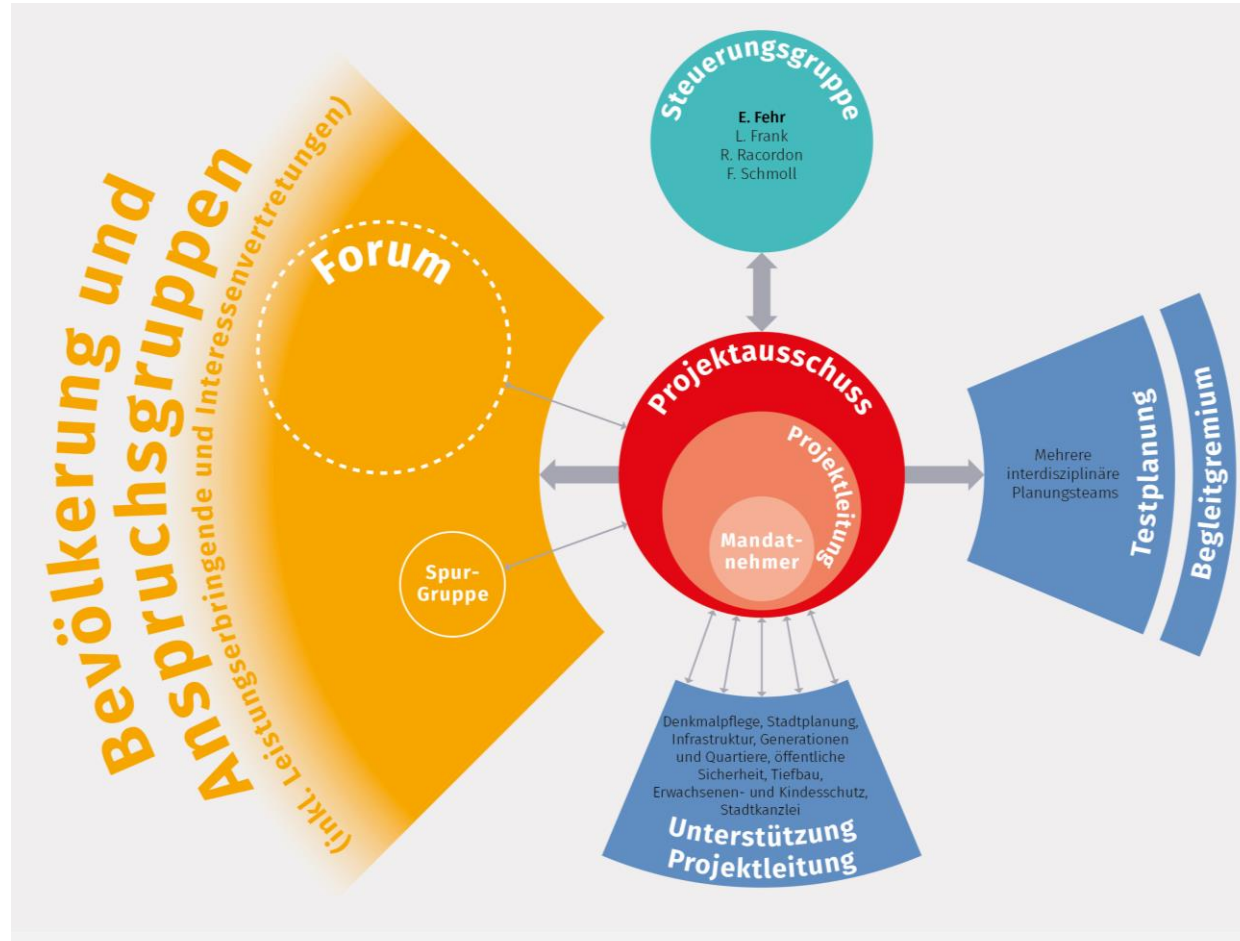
Bevölkerung und Anspruchsgruppen
(inkl. Leistungserbringende und Interessenvertretungen)

Forum

Spur-Gruppe

Steuerungsgruppe
E. Fehr
L. Frank
R. Racordon
F. Schmoll

Projektausschuss
Projektleitung
Mandatnehmer

Mehrere interdisziplinäre Planungsteams
Testplanung
Begleitgremium

Denkmalpflege, Stadtplanung, Infrastruktur, Generationen und Quartiere, öffentliche Sicherheit, Tiefbau, Erwachsenen- und Kindesschutz, Stadtkanzlei
Unterstützung Projektleitung